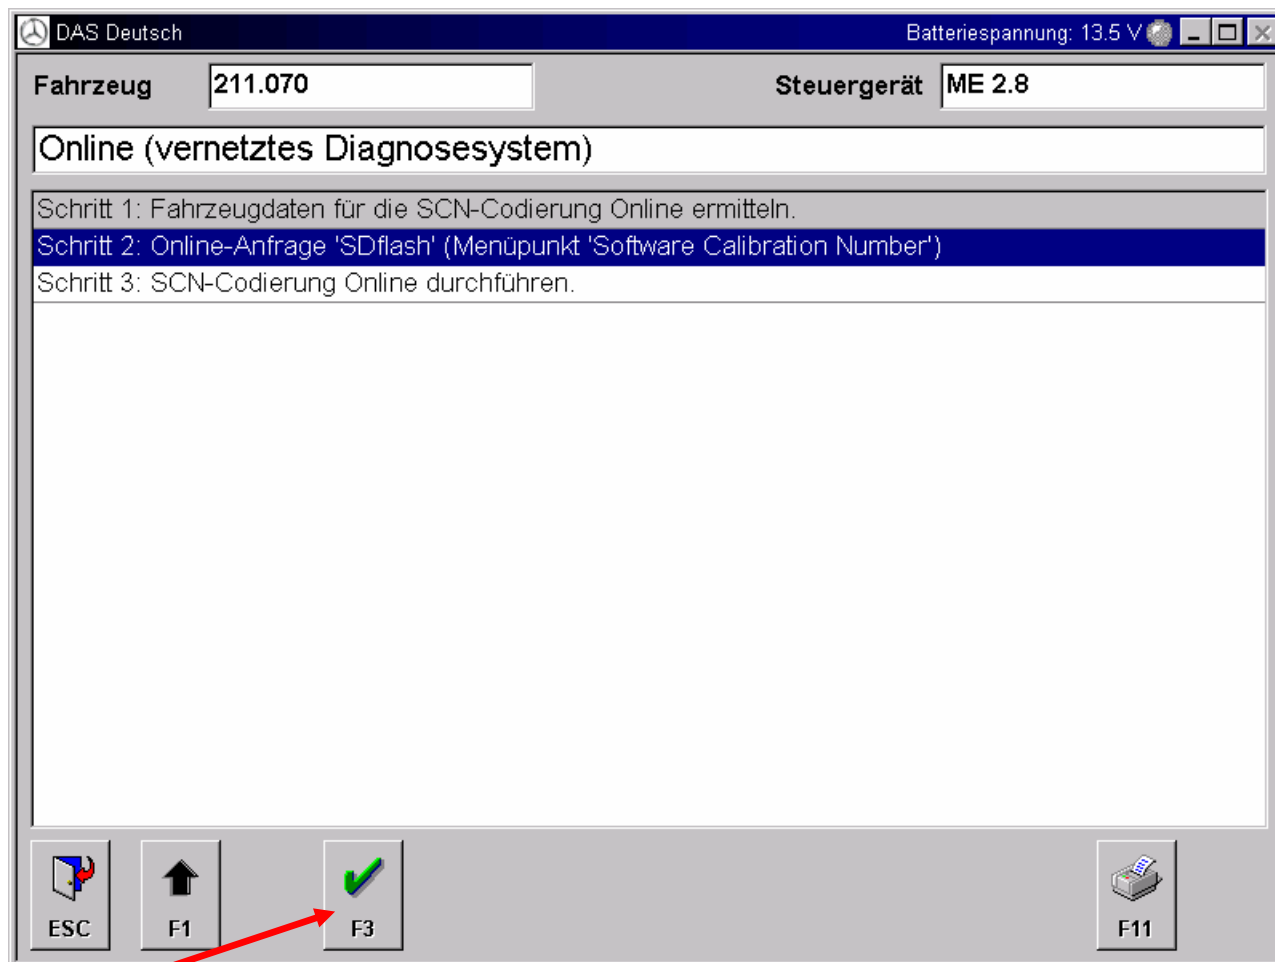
DAS Deutsch

Batteriespannung: 13.5 V

Fahrzeug 211.070

Steuergerät ME 2.8

Online (vernetztes Diagnosesystem)

Schritt 1: Fahrzeugdaten für die SCN-Codierung Online ermitteln.

Schritt 2: Online-Anfrage 'SDflash' (Menüpunkt 'Software Calibration Number')

Schritt 3: SCN-Codierung Online durchführen.

ESC

F1

F3

F11